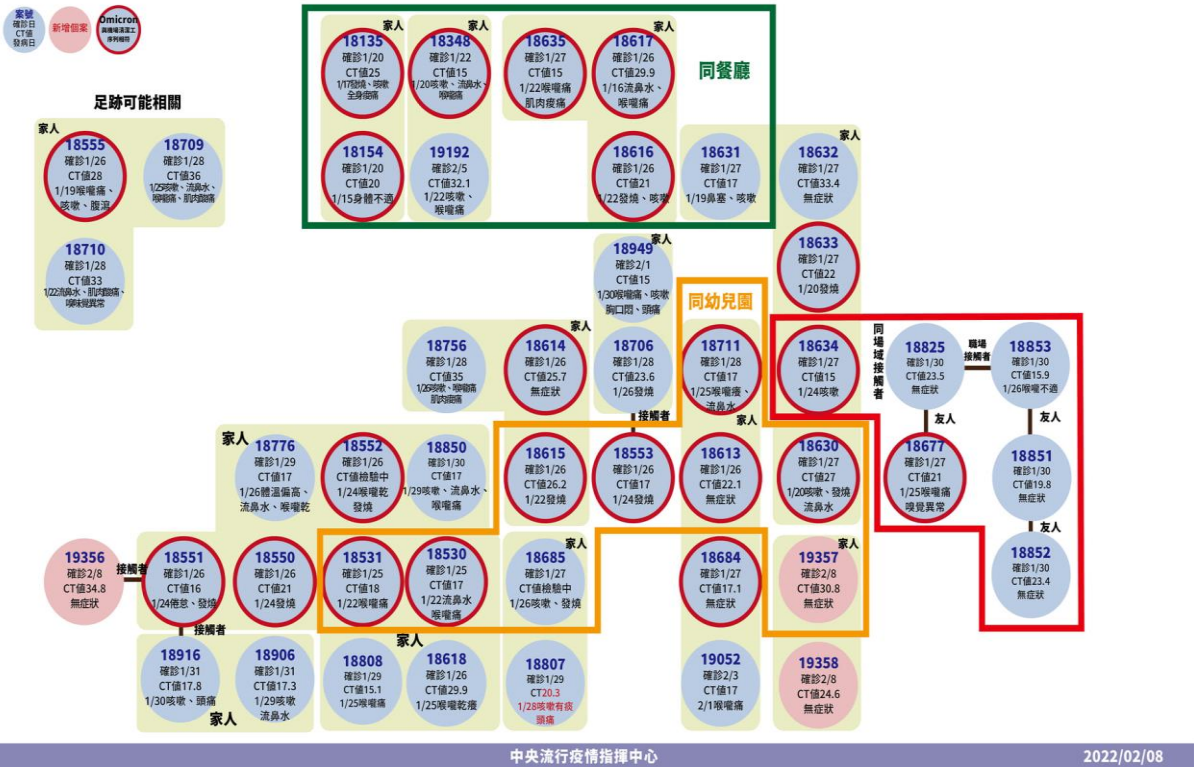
案號
確診日
CT值
發病日

新增個案

Omicron
與機場清潔工序列相同

足跡可能相關

家人
18555
確診1/26
CT值28
1/19喉嚨痛、咳嗽、腹瀉

18709
確診1/28
CT值36
1/25咳嗽、流鼻水、喉嚨痛、肌肉痠痛

18710
確診1/28
CT值33
1/22流鼻水、肌肉痠痛、味覺異常

家人
18135
確診1/20
CT值25
1/17發燒、咳嗽、全身痠痛

18154
確診1/20
CT值20
1/15身體不適

家人
18348
確診1/22
CT值15
1/20咳嗽、流鼻水、喉嚨痛

19192
確診2/5
CT值32.1
1/22咳嗽、喉嚨痛

家人
18635
確診1/27
CT值15
1/22喉嚨痛
肌肉痠痛

18617
確診1/26
CT值29.9
1/16流鼻水、喉嚨痛

18616
確診1/26
CT值21
1/22發燒、咳嗽

18631
確診1/27
CT值17
1/19鼻塞、咳嗽

同餐廳

家人
18632
確診1/27
CT值33.4
無症狀

18633
確診1/27
CT值22
1/20發燒

家人
18949
確診2/1
CT值15
1/30喉嚨痛、咳嗽
胸口悶、頭痛

同幼兒園

18756
確診1/28
CT值35
1/26咳嗽、喉嚨痛
肌肉痠痛

家人
18614
確診1/26
CT值25.7
無症狀

18706
確診1/28
CT值23.6
1/26發燒

18711
確診1/28
CT值17
1/25喉嚨痛、流鼻水

同場域接觸者
18634
確診1/27
CT值15
1/24咳嗽

18825
確診1/30
CT值23.5
無症狀

職場接觸者

18853
確診1/30
CT值15.9
1/26喉嚨不適

友人
18677
確診1/27
CT值21
1/25喉嚨痛
嗅覺異常

友人
18851
確診1/30
CT值19.8
無症狀

友人
18852
確診1/30
CT值23.4
無症狀

家人
18776
確診1/29
CT值17
1/26體溫偏高、流鼻水、喉嚨乾

18552
確診1/26
CT值檢驗中
1/24喉嚨乾
發燒

18850
確診1/30
CT值17
1/29咳嗽、流鼻水、喉嚨痛

18615
確診1/26
CT值26.2
1/22發燒

接觸者
18553
確診1/26
CT值17
1/24發燒

家人
18613
確診1/26
CT值22.1
無症狀

18630
確診1/27
CT值27
1/20咳嗽、發燒
流鼻水

19356
確診2/8
CT值34.8
無症狀

接觸者
18551
確診1/26
CT值16
1/24倦怠、發燒

18550
確診1/26
CT值21
1/24發燒

18531
確診1/25
CT值18
1/22喉嚨痛

18530
確診1/25
CT值17
1/22流鼻水
喉嚨痛

家人
18685
確診1/27
CT值檢驗中
1/26咳嗽、發燒

18684
確診1/27
CT值17.1
無症狀

家人
19357
確診2/8
CT值30.8
無症狀

接觸者
18916
確診1/31
CT值17.8
1/30咳嗽、頭痛

18906
確診1/31
CT值17.3
1/29咳嗽
流鼻水

家人

家人
18808
確診1/29
CT值15.1
1/25喉嚨痛

18618
確診1/26
CT值29.9
1/25喉嚨乾癢

18807
確診1/29
CT20.3
1/28咳嗽有痰
頭痛

19052
確診2/3
CT值17
2/1喉嚨痛

19358
確診2/8
CT值24.6
無症狀

中央流行疫情指揮中心
2022/02/08